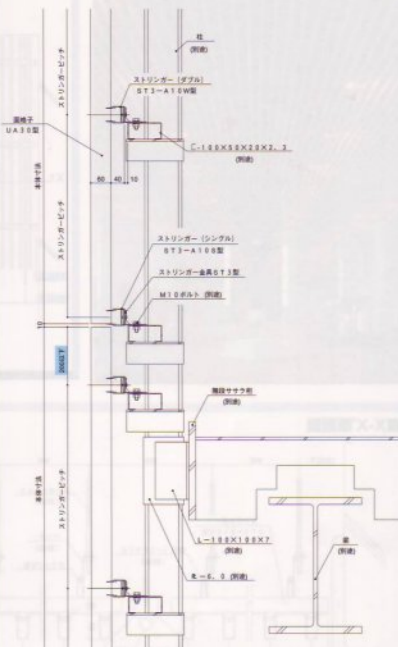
柱
(別途)

ストリンガー(ダブル)
ST3-A10W型

C-100×50×20×2.3
(別途)

面格子
UA30型

ストリンガーピッチ

本体寸法

60 40 10

ストリンガー(シングル)
ST3-A10S型

ストリンガー金具ST3型

M10ボルト (別途)

10

ストリンガーピッチ

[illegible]

階段ササラ桁
(別途)

本体寸法

ストリンガーピッチ

L-100×100×7
(別途)

梁
(別途)

R-6.0 (別途)